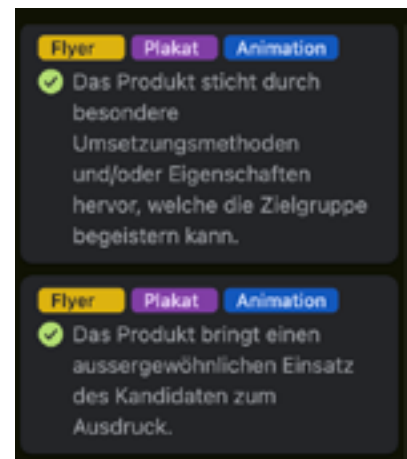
Flyer Plakat Animation

Das Produkt sticht durch besondere Umsetzungsmethoden und/oder Eigenschaften hervor, welche die Zielgruppe begeistern kann.

Flyer Plakat Animation

Das Produkt bringt einen aussergewöhnlichen Einsatz des Kandidaten zum Ausdruck.